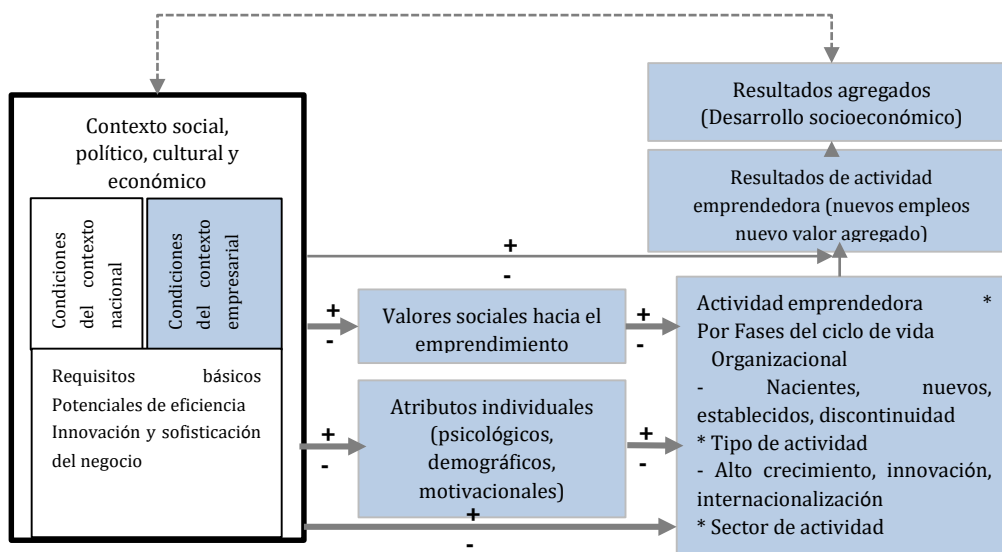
Contexto social, político, cultural y económico

Condiciones del contexto nacional

Condiciones del contexto empresarial

Requisitos básicos
Potenciales de eficiencia
Innovación y sofisticación del negocio

Resultados agregados (Desarrollo socioeconómico)

Resultados de actividad emprendedora (nuevos empleos nuevo valor agregado)

+
-

+
-

Valores sociales hacia el emprendimiento

+
-

Actividad emprendedora *
Por Fases del ciclo de vida Organizacional
- Nacientes, nuevos, establecidos, discontinuidad
* Tipo de actividad
- Alto crecimiento, innovación, internacionalización
* Sector de actividad

+
-

Atributos individuales (psicológicos, demográficos, motivacionales)

+
-

+
-